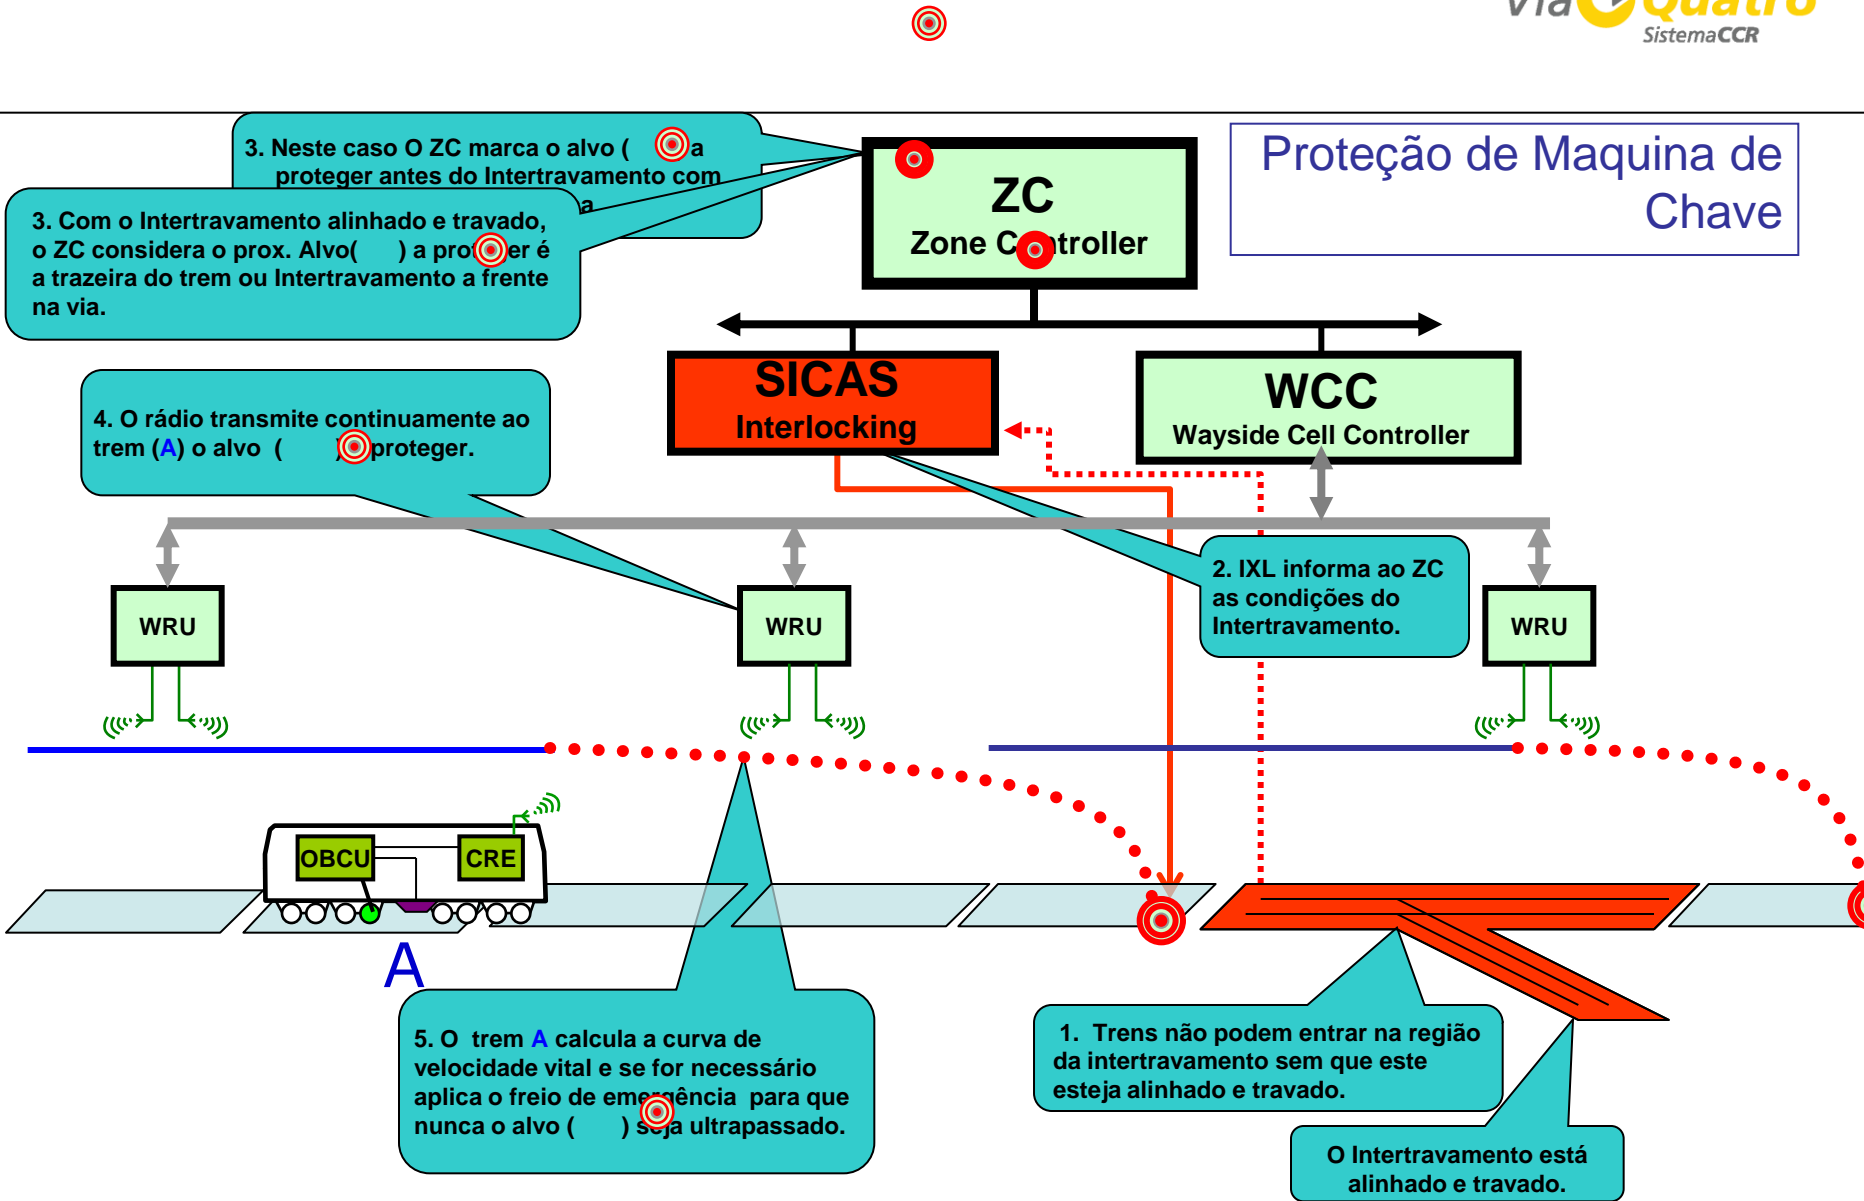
Via Quatro
SistemaCCR

Proteção de Maquina de Chave

3. Neste caso O ZC marca o alvo ( ) a proteger antes do Intertravamento com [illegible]a

3. Com o Intertravamento alinhado e travado, o ZC considera o prox. Alvo( ) a pro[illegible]er é a trazeira do trem ou Intertravamento a frente na via.

ZC
Zone C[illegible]troller

SICAS
Interlocking

WCC
Wayside Cell Controller

4. O rádio transmite continuamente ao trem (A) o alvo ( ) proteger.

WRU

WRU

2. IXL informa ao ZC as condições do Intertravamento.

WRU

OBCU

CRE

A

5. O trem A calcula a curva de velocidade vital e se for necessário aplica o freio de eme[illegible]gência para que nunca o alvo ( ) s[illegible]ja ultrapassado.

1. Trens não podem entrar na região da intertravamento sem que este esteja alinhado e travado.

O Intertravamento está alinhado e travado.